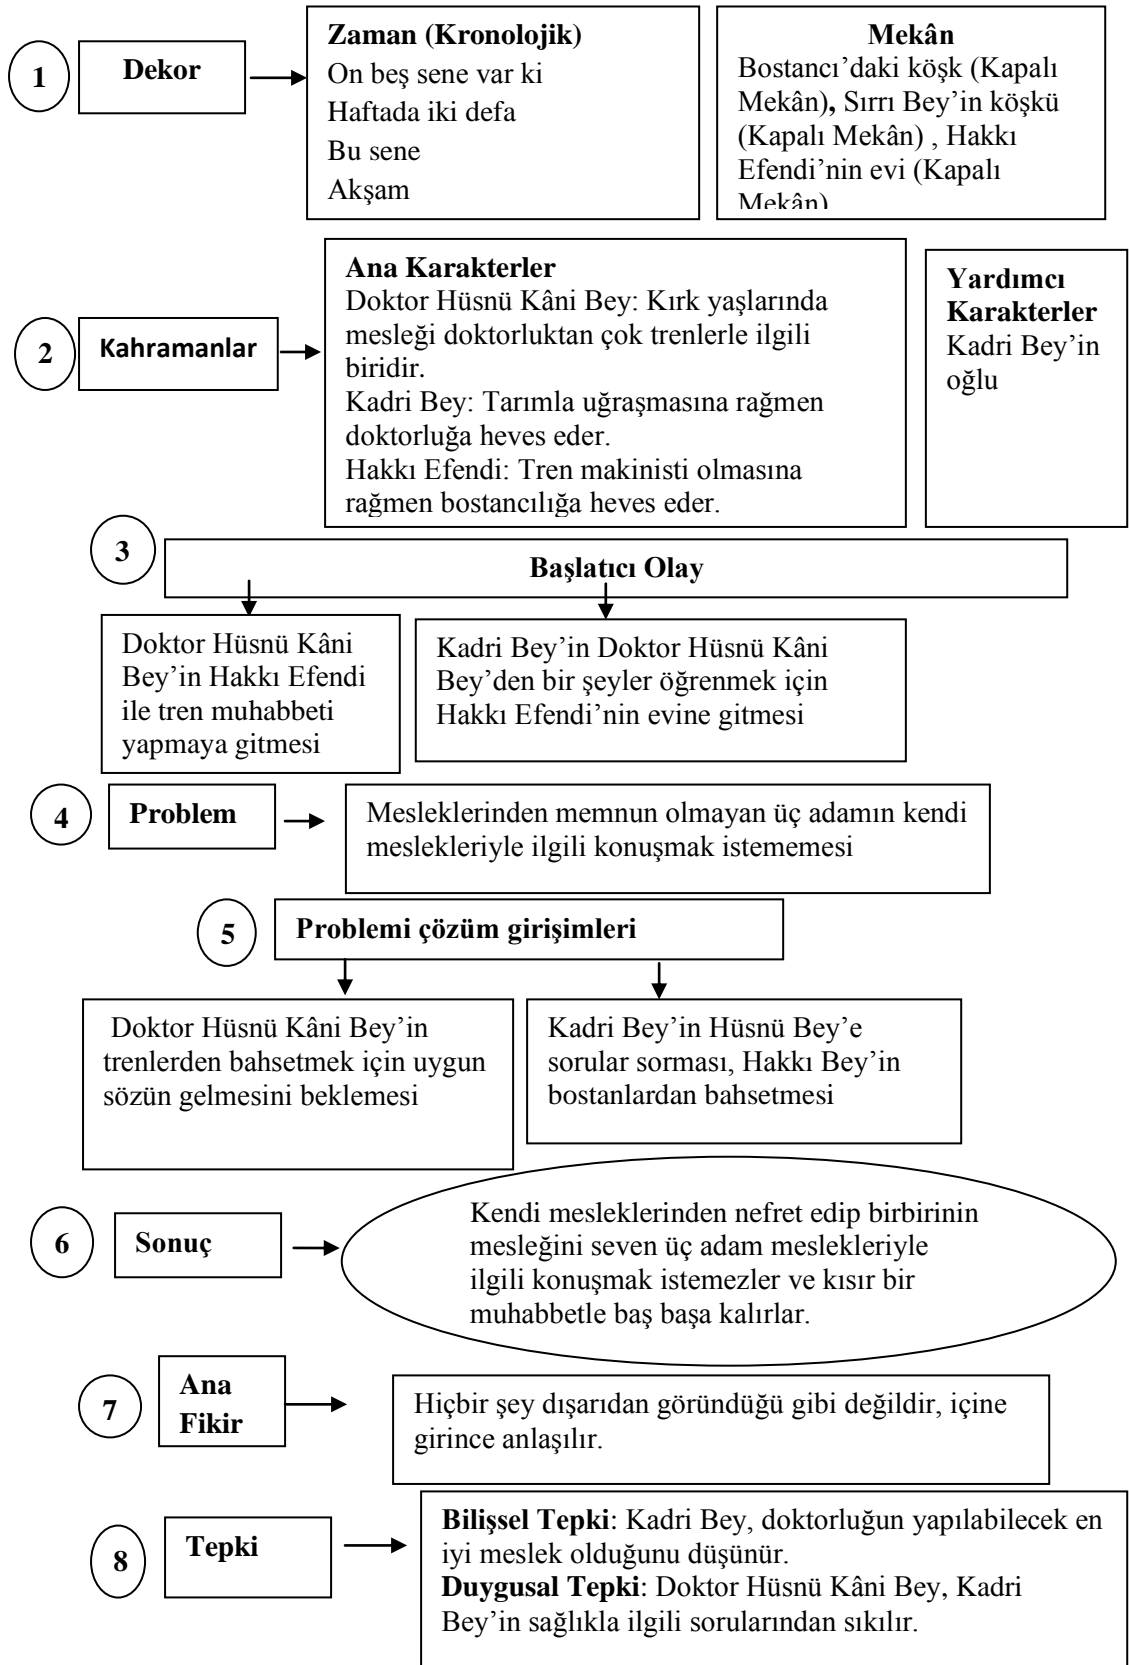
1

Dekor

Zaman (Kronolojik)
On beş sene var ki
Haftada iki defa
Bu sene
Akşam

Mekân
Bostancı'daki köşk (Kapalı Mekân), Sırrı Bey'in köşkü (Kapalı Mekân) , Hakkı Efendi'nin evi (Kapalı Mekân)

2

Kahramanlar

Ana Karakterler
Doktor Hüsnü Kâni Bey: Kırk yaşlarında mesleği doktorluktan çok trenlerle ilgili biridir.
Kadri Bey: Tarımla uğraşmasına rağmen doktorluğa heves eder.
Hakkı Efendi: Tren makinisti olmasına rağmen bostancılığa heves eder.

Yardımcı Karakterler
Kadri Bey'in oğlu

3

Başlatıcı Olay

Doktor Hüsnü Kâni Bey'in Hakkı Efendi ile tren muhabbeti yapmaya gitmesi

Kadri Bey'in Doktor Hüsnü Kâni Bey'den bir şeyler öğrenmek için Hakkı Efendi'nin evine gitmesi

4

Problem

Mesleklerinden memnun olmayan üç adamın kendi meslekleriyle ilgili konuşmak istememesi

5

Problemi çözüm girişimleri

Doktor Hüsnü Kâni Bey'in trenlerden bahsetmek için uygun sözün gelmesini beklemesi

Kadri Bey'in Hüsnü Bey'e sorular sorması, Hakkı Bey'in bostanlardan bahsetmesi

6

Sonuç

Kendi mesleklerinden nefret edip birbirinin mesleğini seven üç adam meslekleriyle ilgili konuşmak istemezler ve kısır bir muhabbetle baş başa kalırlar.

7

Ana Fikir

Hiçbir şey dışarıdan göründüğü gibi değildir, içine girince anlaşılır.

8

Tepki

Bilişsel Tepki: Kadri Bey, doktorluğun yapılabilecek en iyi meslek olduğunu düşünür.
Duygusal Tepki: Doktor Hüsnü Kâni Bey, Kadri Bey'in sağlıkla ilgili sorularından sıkılır.